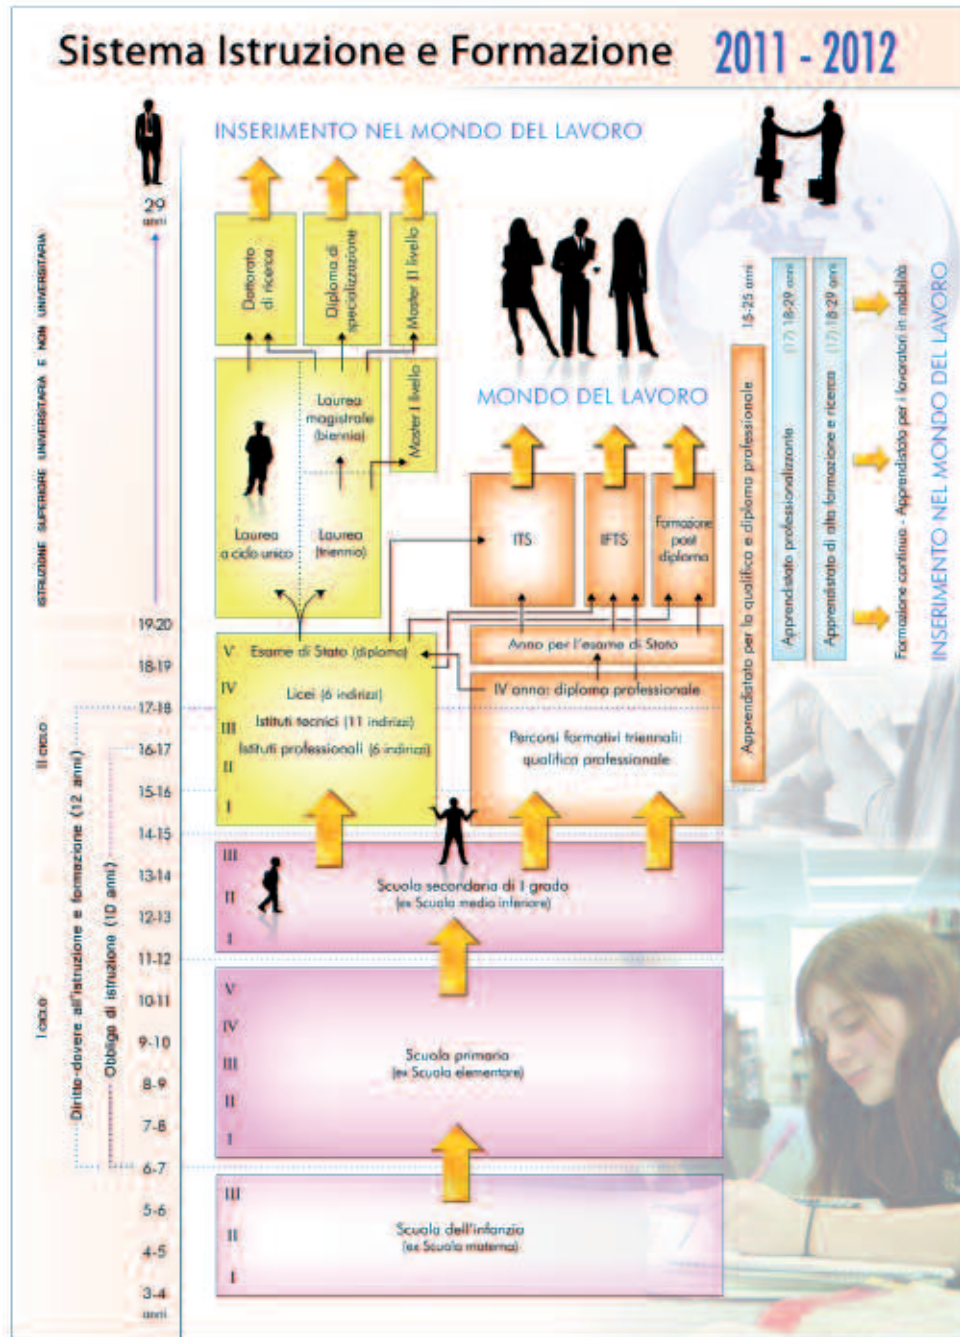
Sistema Istruzione e Formazione 2011 - 2012

INSERIMENTO NEL MONDO DEL LAVORO

29 anni

ISTRUZIONE SUPERIORE UNIVERSITARIA E NON UNIVERSITARIA

Dottorato di ricerca

Diploma di specializzazione

Master II livello

Laurea magistrale (biennio)

Master I livello

Laurea a ciclo unico

Laurea (triennio)

MONDO DEL LAVORO

ITS

IFTS

Formazione post diploma

19-20

18-19

17-18

16-17

15-16

14-15

V Esame di Stato (diploma)

IV Licei (6 indirizzi)

III Istituti tecnici (11 indirizzi)

II Istituti professionali (6 indirizzi)

I

Anno per l'esame di Stato

IV anno: diploma professionale

Percorsi formativi triennali: qualifica professionale

15-25 anni

Apprendistato per la qualifica e diploma professionale

(17) 18-29 anni

Apprendistato professionalizzante

(17) 18-29 anni

Apprendistato di alta formazione e ricerca

Formazione continua - Apprendistato per i lavoratori in mobilità

INSERIMENTO NEL MONDO DEL LAVORO

II ciclo

I ciclo

Diritto-dovere all'istruzione e formazione (12 anni)

Obbligo di istruzione (10 anni)

13-14

12-13

11-12

III

II Scuola secondaria di I grado (ex Scuola media inferiore)

I

10-11

9-10

8-9

7-8

6-7

V

IV

III Scuola primaria (ex Scuola elementare)

II

I

5-6

4-5

3-4 anni

III

II Scuola dell'infanzia (ex Scuola materna)

I